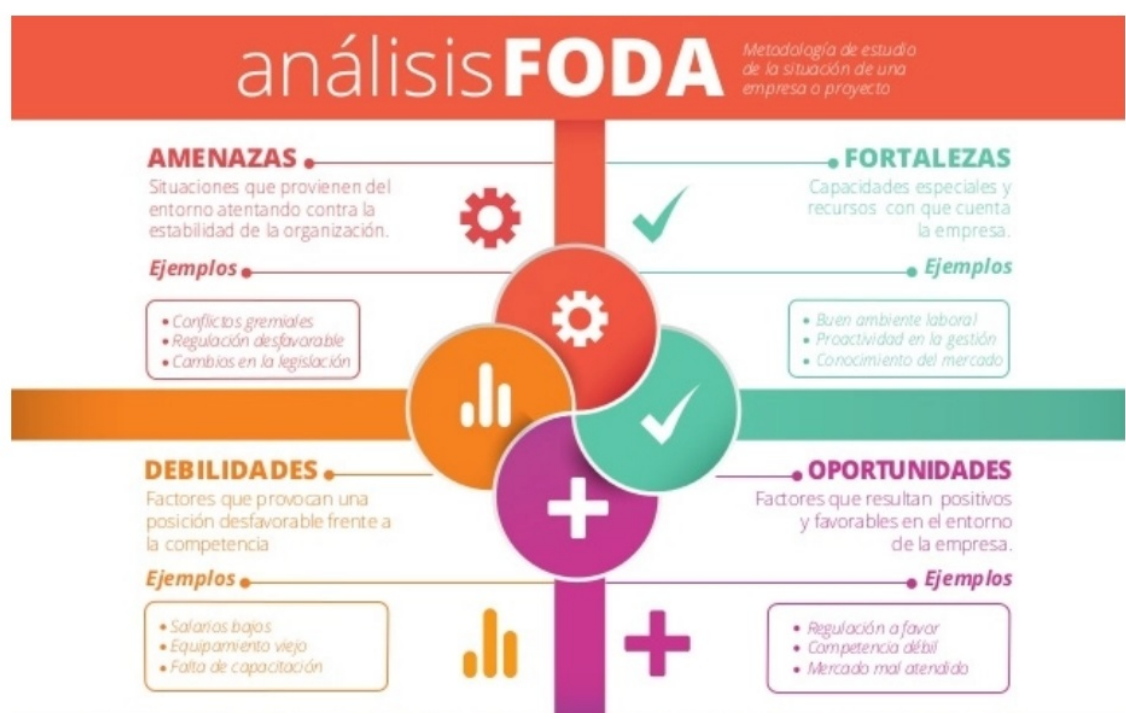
análisis FODA

Metodología de estudio de la situación de una empresa o proyecto

AMENAZAS

Situaciones que provienen del entorno atentando contra la estabilidad de la organización.

Ejemplos

• Conflictos gremiales
• Regulación desfavorable
• Cambios en la legislación

FORTALEZAS

Capacidades especiales y recursos con que cuenta la empresa.

Ejemplos

• Buen ambiente laboral
• Proactividad en la gestión
• Conocimiento del mercado

DEBILIDADES

Factores que provocan una posición desfavorable frente a la competencia

Ejemplos

• Salarios bajos
• Equipamiento viejo
• Falta de capacitación

OPORTUNIDADES

Factores que resultan positivos y favorables en el entorno de la empresa.

Ejemplos

• Regulación a favor
• Competencia débil
• Mercado mal atendido